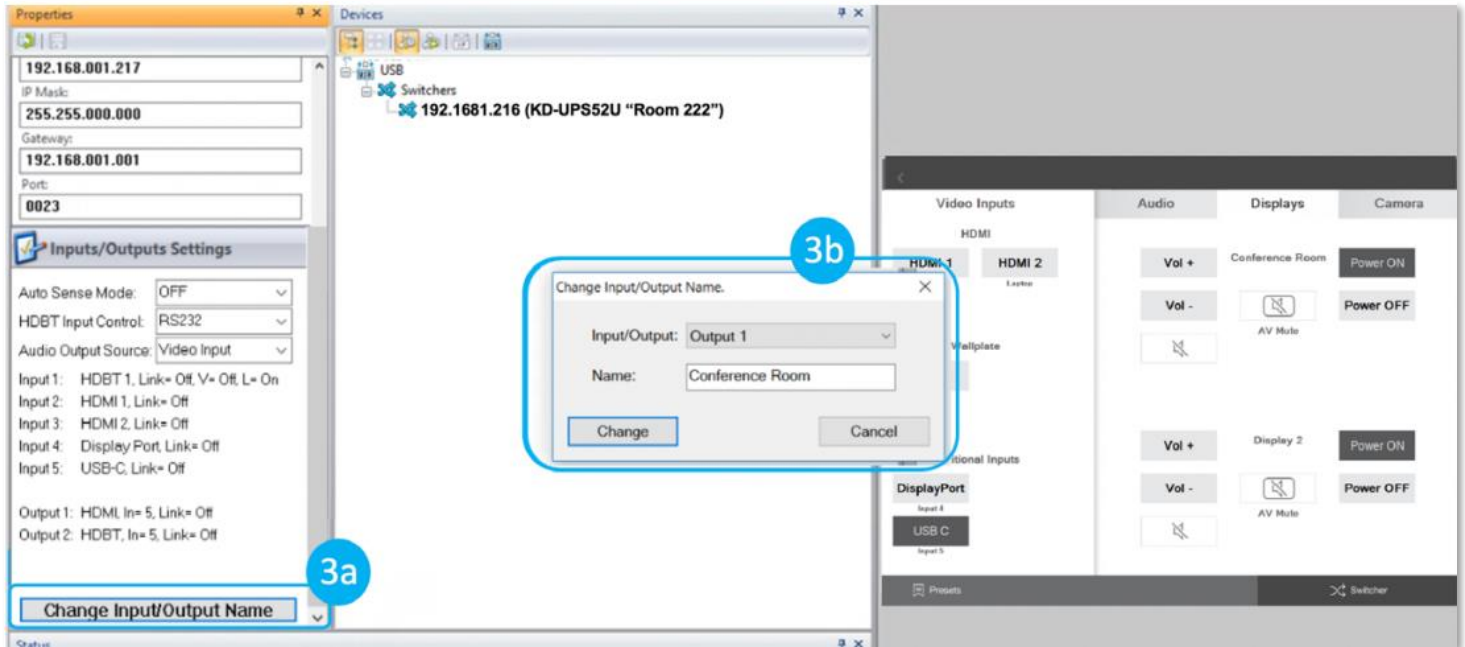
Properties

192.168.001.217

IP Mask:

255.255.000.000

Gateway:

192.168.001.001

Port:

0023

Inputs/Outputs Settings

Auto Sense Mode: OFF

HDBT Input Control: RS232

Audio Output Source: Video Input

Input 1: HDBT 1, Link= Off, V= Off, L= On

Input 2: HDMI 1, Link= Off

Input 3: HDMI 2, Link= Off

Input 4: Display Port, Link= Off

Input 5: USB-C, Link= Off

Output 1: HDMI, In= 5, Link= Off

Output 2: HDBT, In= 5, Link= Off

3a

Change Input/Output Name

Status

Devices

USB

Switchers

192.1681.216 (KD-UPS52U "Room 222")

3b

Change Input/Output Name.

Input/Output: Output 1

Name: Conference Room

Change

Cancel

Video Inputs

HDMI

HDMI 1

HDMI 2

Laptop

Wallplate

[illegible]itional Inputs

DisplayPort

Input 4

USB C

Input 5

Audio

Displays

Camera

Vol +

Conference Room

Power ON

Vol -

Power OFF

AV Mute

Vol +

Display 2

Power ON

Vol -

Power OFF

AV Mute

Presets

Switcher